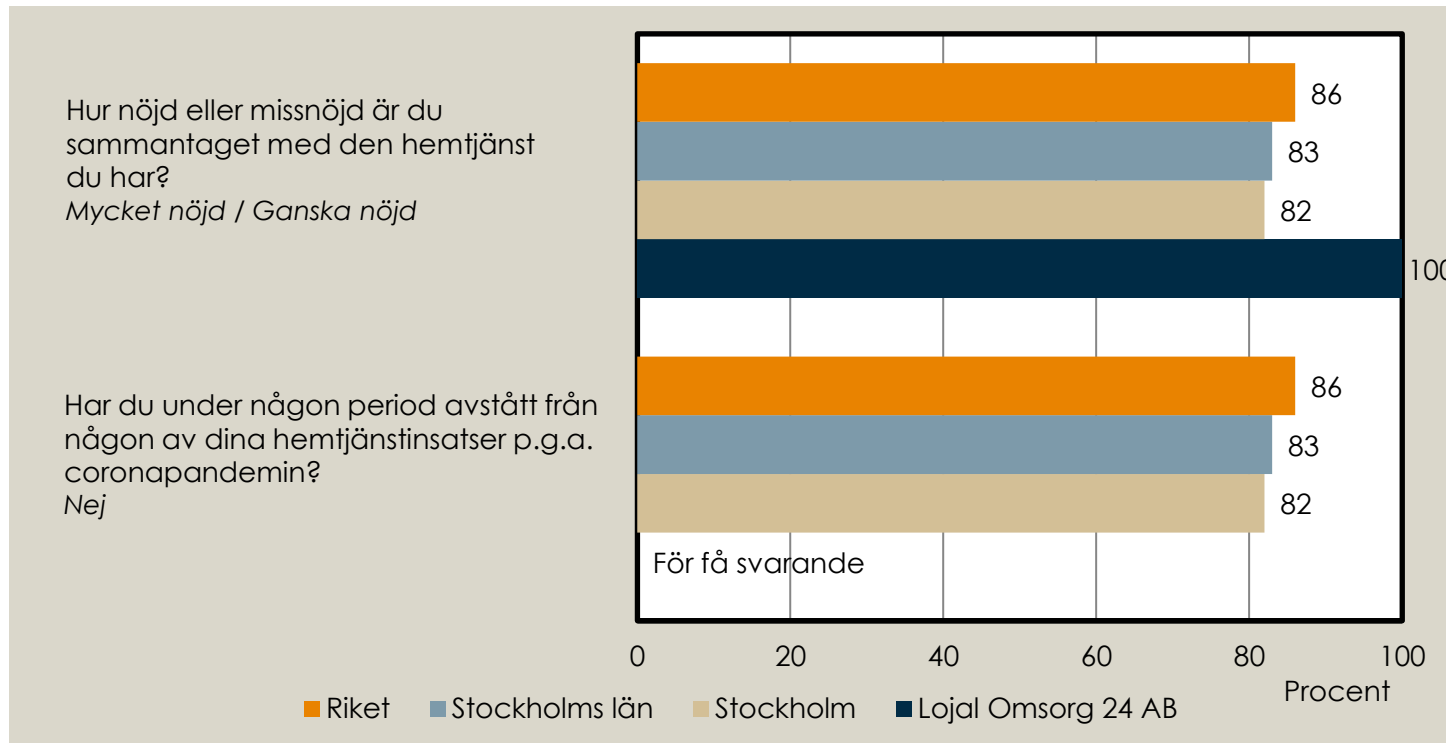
Hur nöjd eller missnöjd är du sammantaget med den hemtjänst du har?
*Mycket nöjd / Ganska nöjd*

86
83
82
100

Har du under någon period avstått från någon av dina hemtjänstinsatser p.g.a. coronapandemin?
*Nej*

86
83
82
För få svarande

0 20 40 60 80 100
Procent

Riket Stockholms län Stockholm Lojal Omsorg 24 AB